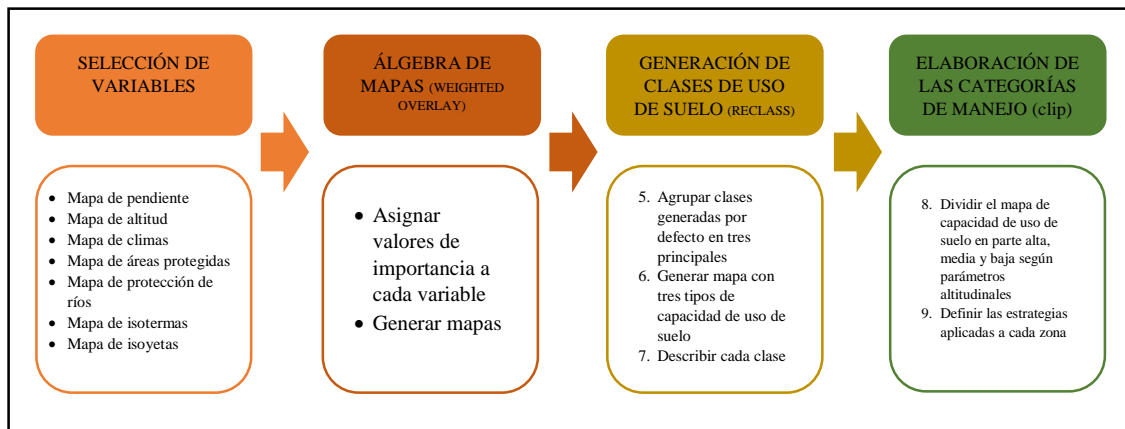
SELECCIÓN DE VARIABLES

- Mapa de pendiente
- Mapa de altitud
- Mapa de climas
- Mapa de áreas protegidas
- Mapa de protección de ríos
- Mapa de isotermas
- Mapa de isoyetas

ÁLGEBRA DE MAPAS (WEIGHTED OVERLAY)

- Asignar valores de importancia a cada variable
- Generar mapas

GENERACIÓN DE CLASES DE USO DE SUELO (RECLASS)

5. Agrupar clases generadas por defecto en tres principales
6. Generar mapa con tres tipos de capacidad de uso de suelo
7. Describir cada clase

ELABORACIÓN DE LAS CATEGORÍAS DE MANEJO (clip)

8. Dividir el mapa de capacidad de uso de suelo en parte alta, media y baja según parámetros altitudinales
9. Definir las estrategias aplicadas a cada zona